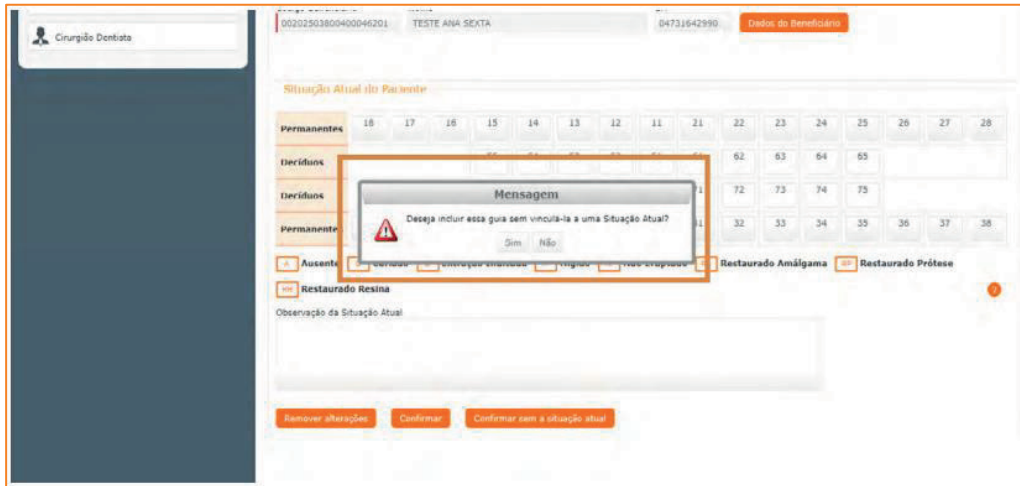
Cirurgião Dentista

00202503800400046201 TESTE ANA SEXTA 04731642990 Dados do Beneficiário

Situação Atual do Paciente

| Permanentes | 18 | 17 | 16 | 15 | 14 | 13 | 12 | 11 | 21 | 22 | 23 | 24 | 25 | 26 | 27 | 28 |
|---|---|---|---|---|---|---|---|---|---|---|---|---|---|---|---|---|
| Decíduos | | | | | | | | | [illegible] | 62 | 63 | 64 | 65 | | | |
| Decíduos | | | | | | | | | 71 | 72 | 73 | 74 | 75 | | | |
| Permanente | | | | | | | | | 31 | 32 | 33 | 34 | 35 | 36 | 37 | 38 |

Mensagem

Deseja incluir essa guia sem vinculá-la a uma Situação Atual?

Sim Não

Ausente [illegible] Restaurado Amálgama Restaurado Prótese

Restaurado Resina

Observação da Situação Atual

Remover alterações Confirmar Confirmar sem a situação atual